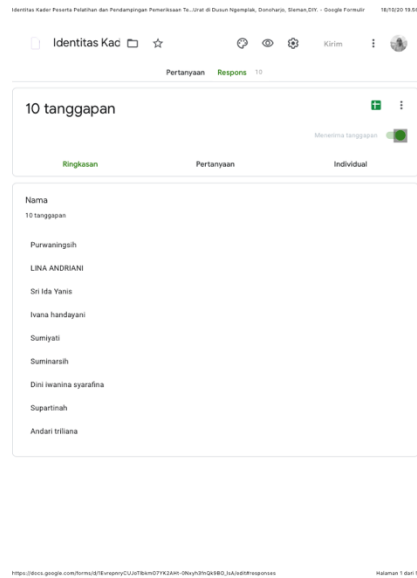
Identitas Kader Peserta Pelatihan dan Pendampingan Pemeriksaan Te...Urat di Dusun Ngemplak, Donoharjo, Sleman,DIY. - Google Formulir 18/10/20 19.5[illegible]

Identitas Kad

Kirim

Pertanyaan Respons 10

10 tanggapan

Menerima tanggapan

Ringkasan Pertanyaan Individual

Nama

10 tanggapan

Purwaningsih

LINA ANDRIANI

Sri Ida Yanis

Ivana handayani

Sumiyati

Suminarsih

Dini iwanina syarafina

Supartinah

Andari triliana

https://docs.google.com/forms/d/1EvrepmryCUJoTIbkmO7YK2AHt-0Nxyh3fnQk9BO_IsA/edit#responses Halaman 1 dari 1